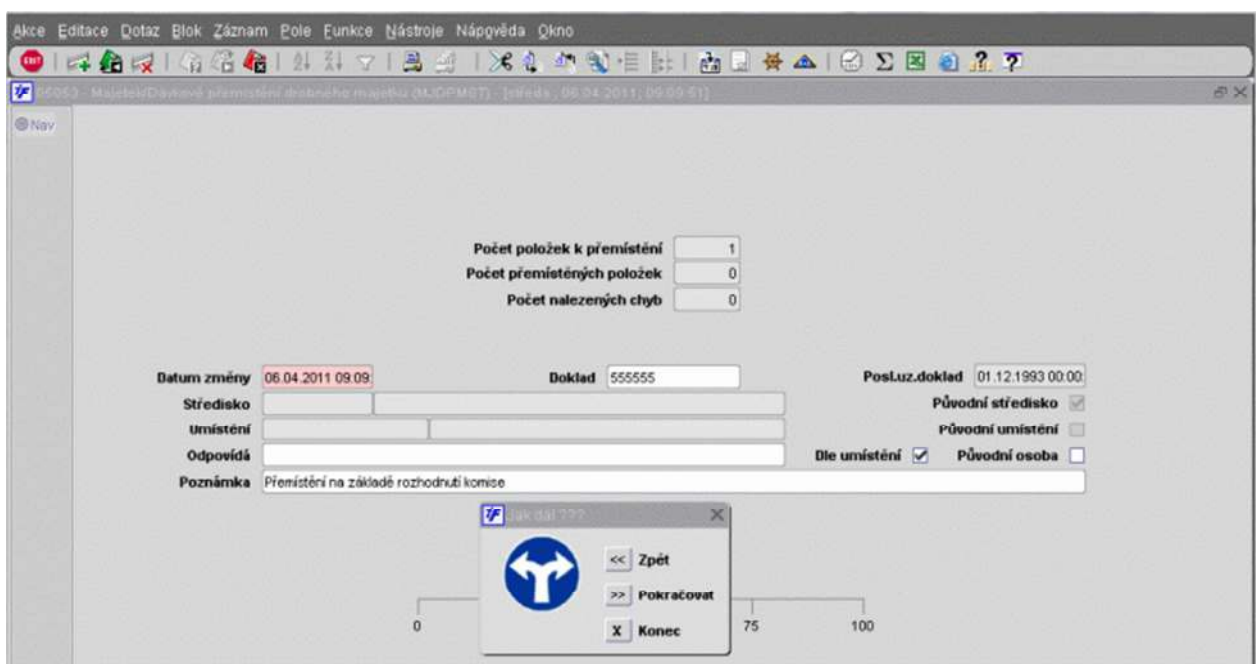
Akce Editace Dotaz Blok Záznam Pole Funkce Nástroje Nápověda Okno

EXIT

05053 - Majetek/Dávkové přemístění drobného majetku (MJDPM0T) - [středa , 06.04.2011, 09:09:51]

Nav

Počet položek k přemístění 1
Počet přemístěných položek 0
Počet nalezených chyb 0

Datum změny 06.04.2011 09:09
Doklad 555555
Pos.luz.doklad 01.12.1993 00:00
Středisko
Původní středisko
Umístění
Původní umístění
Odpovídá
Dle umístění
Původní osoba
Poznámka Přemístění na základě rozhodnutí komise

Jak dál ???
<< Zpět
>> Pokračovat
X Konec

0
75
100